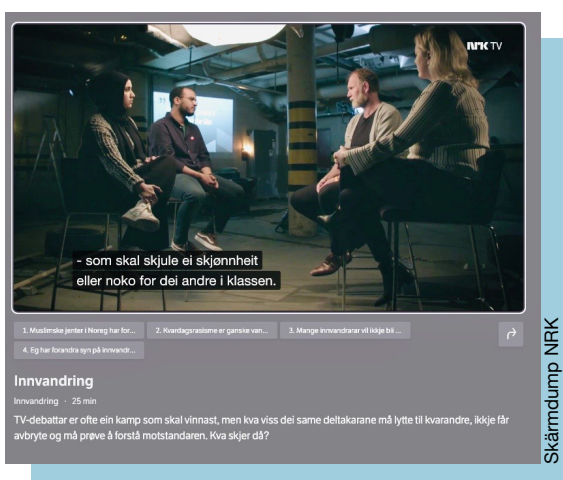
NRK TV

- som skal skjule ei skjønnheit eller noko for dei andre i klassen.

1. Muslimske jenter i Noreg har for...
2. Kvardagsrasisme er ganske van...
3. Mange innvandrarar vil ikkje bli ...
4. Eg har forandra syn på innvandr...

Innvandring

Innvandring · 25 min

TV-debattar er ofte ein kamp som skal vinnast, men kva viss dei same deltakarane må lytte til kvarandre, ikkje får avbryte og må prøve å forstå motstandaren. Kva skjer då?

Skärmdump NRK